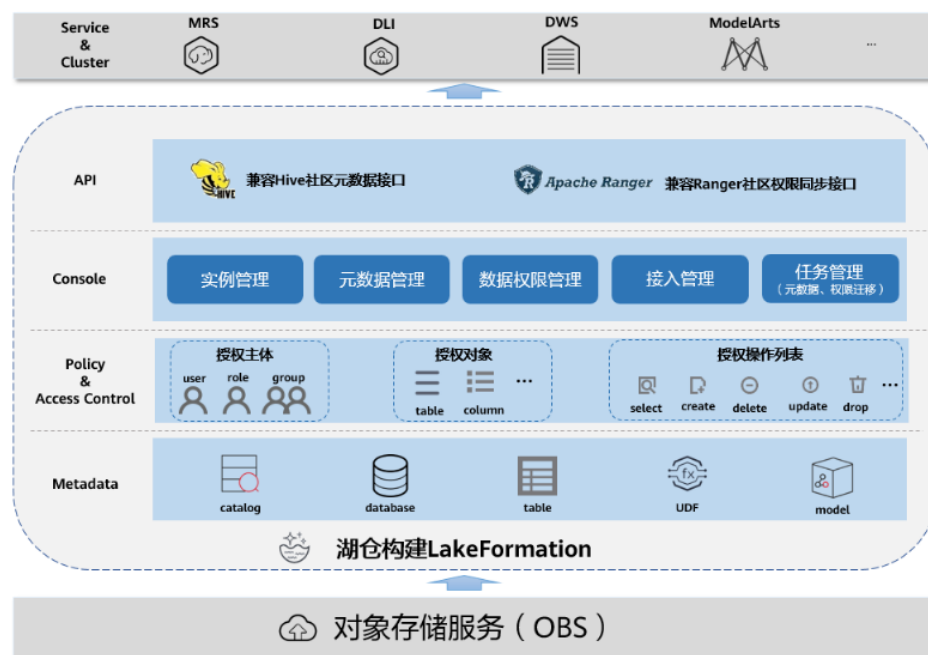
Service & Cluster

MRS

DLI

DWS

ModelArts

...

API

HIVE

兼容Hive社区元数据接口

Apache Ranger

兼容Ranger社区权限同步接口

Console

实例管理

元数据管理

数据权限管理

接入管理

任务管理
（元数据、权限迁移）

Policy & Access Control

授权主体

user

role

group

授权对象

table

column

...

授权操作列表

select

create

delete

update

drop

...

Metadata

catalog

database

table

UDF

fx

model

湖仓构建LakeFormation

对象存储服务（OBS）